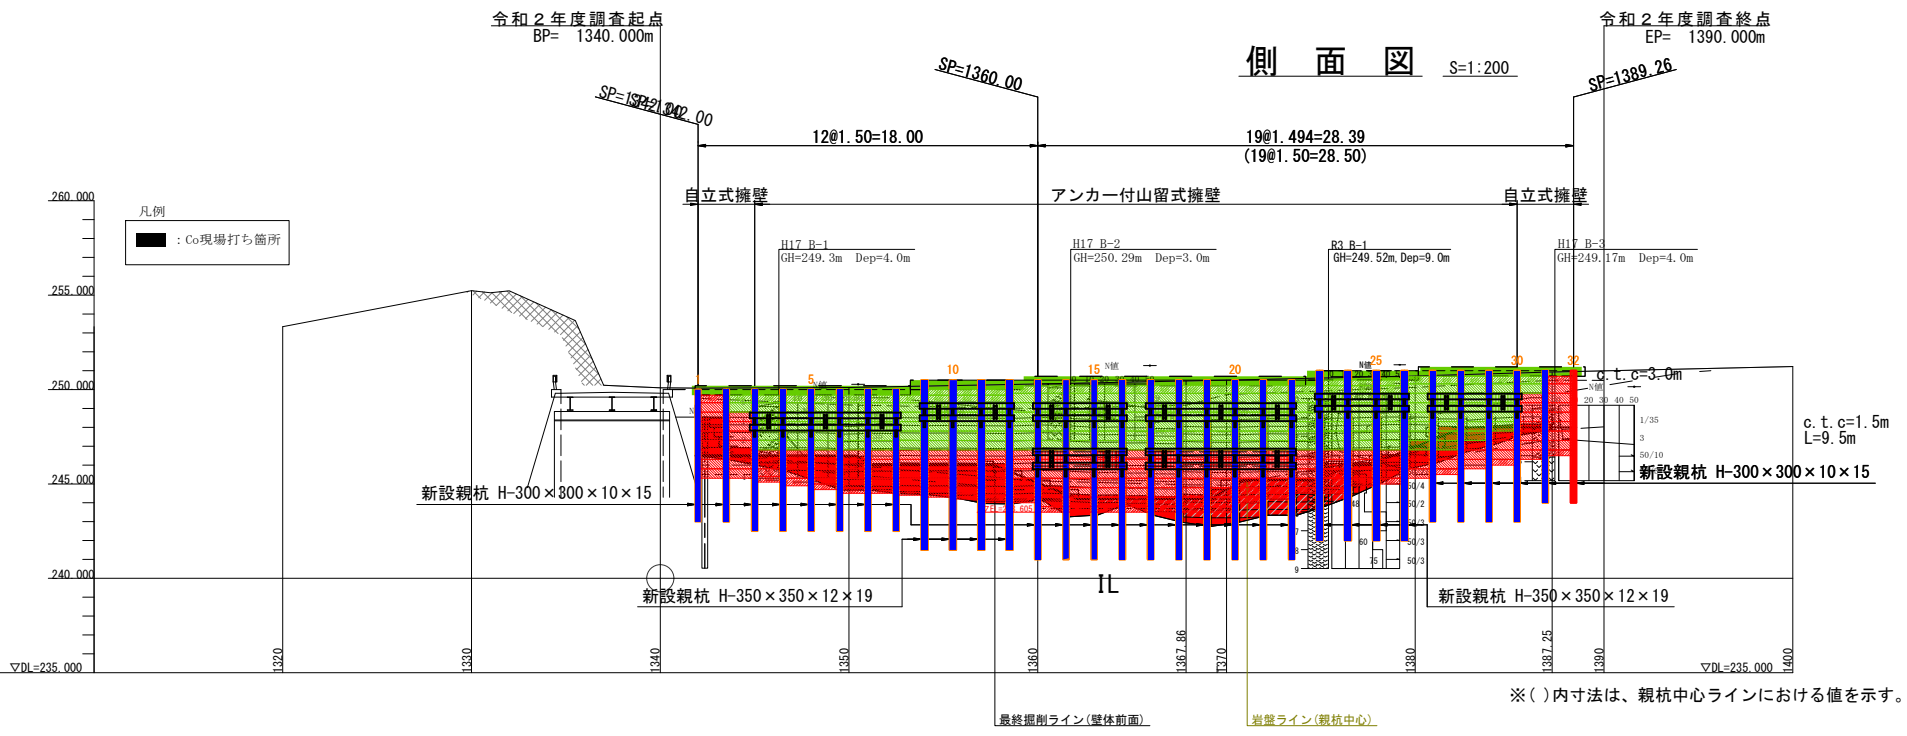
令和２年度調査起点
BP= 1340.000m

令和２年度調査終点
EP= 1390.000m

側 面 図 S=1:200

SP=1342.00

SP=1360.00

SP=1389.26

12@1.50=18.00

19@1.494=28.39
(19@1.50=28.50)

自立式擁壁

アンカー付山留式擁壁

自立式擁壁

凡例
：Co現場打ち箇所

260.000

255.000

250.000

245.000

240.000

▽DL=235.000

H17 B-1
GH=249.3m Dep=4.0m

H17 B-2
GH=250.29m Dep=3.0m

R3 B-1
GH=249.52m,Dep=9.0m

H17 B-3
GH=249.17m Dep=4.0m

5

10

15

20

25

30

32

N値

c.t.c=3.0m

20 30 40 50

1/35

3

50/10

50/4

50/2

50/3

50/3

50/3

48

60

35

7

8

9

c.t.c=1.5m
L=9.5m

新設親杭 H-300×300×10×15

新設親杭 H-300×300×10×15

新設親杭 H-350×350×12×19

新設親杭 H-350×350×12×19

IL

1320

1330

1340

1350

1360

1367.86

1370

1380

1387.25

1390

1400

▽DL=235.000

※( )内寸法は、親杭中心ラインにおける値を示す。

最終掘削ライン(壁体前面)

岩盤ライン(親杭中心)